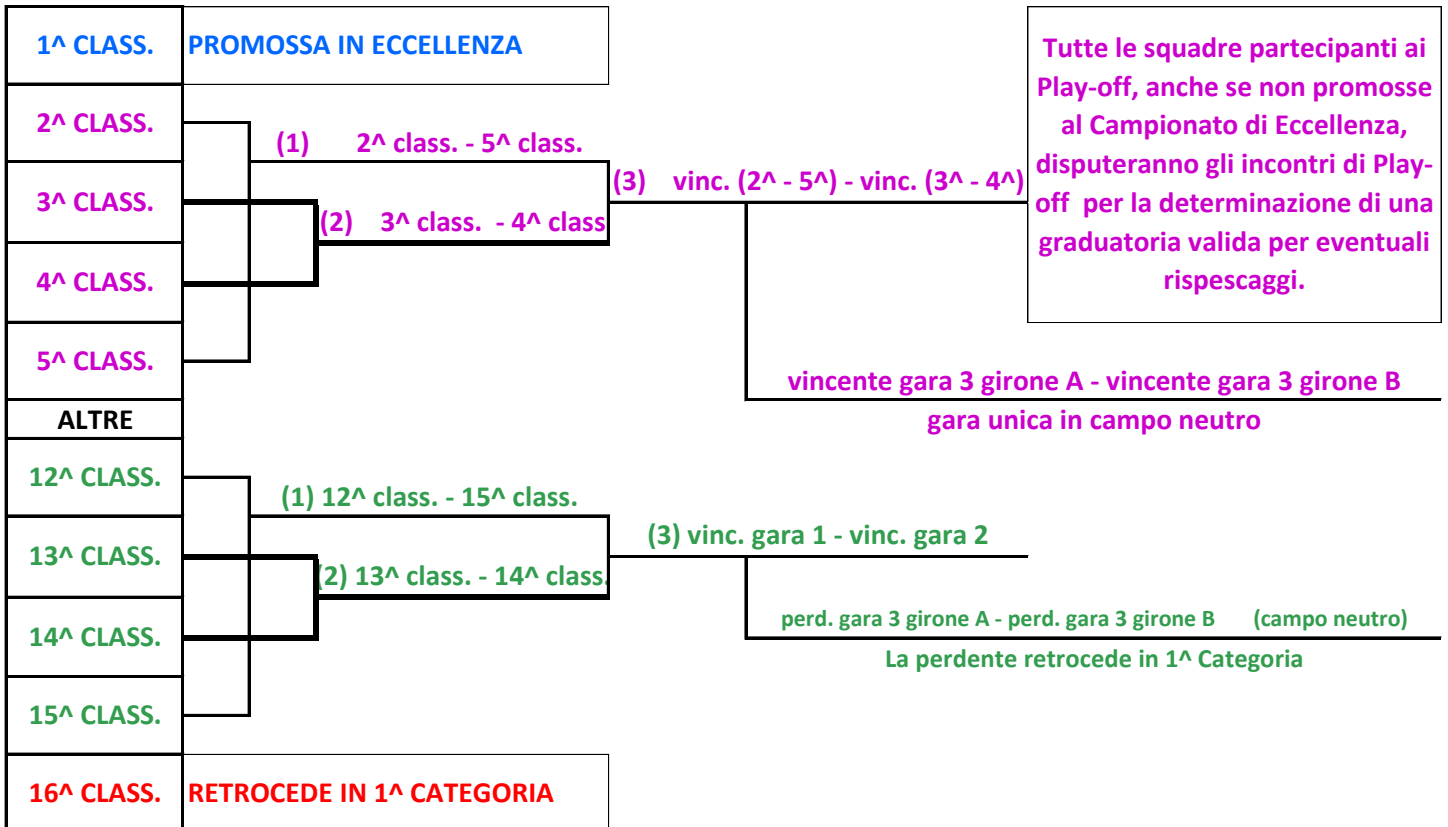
1^ CLASS. PROMOSSA IN ECCELLENZA

2^ CLASS.

3^ CLASS.

4^ CLASS.

5^ CLASS.

ALTRE

12^ CLASS.

13^ CLASS.

14^ CLASS.

15^ CLASS.

16^ CLASS. RETROCEDE IN 1^ CATEGORIA

(1) 2^ class. - 5^ class.

(2) 3^ class. - 4^ class

(3) vinc. (2^ - 5^) - vinc. (3^ - 4^)

Tutte le squadre partecipanti ai Play-off, anche se non promosse al Campionato di Eccellenza, disputeranno gli incontri di Play-off per la determinazione di una graduatoria valida per eventuali rispescaggi.

vincente gara 3 girone A - vincente gara 3 girone B

gara unica in campo neutro

(1) 12^ class. - 15^ class.

(2) 13^ class. - 14^ class.

(3) vinc. gara 1 - vinc. gara 2

perd. gara 3 girone A - perd. gara 3 girone B (campo neutro)

La perdente retrocede in 1^ Categoria